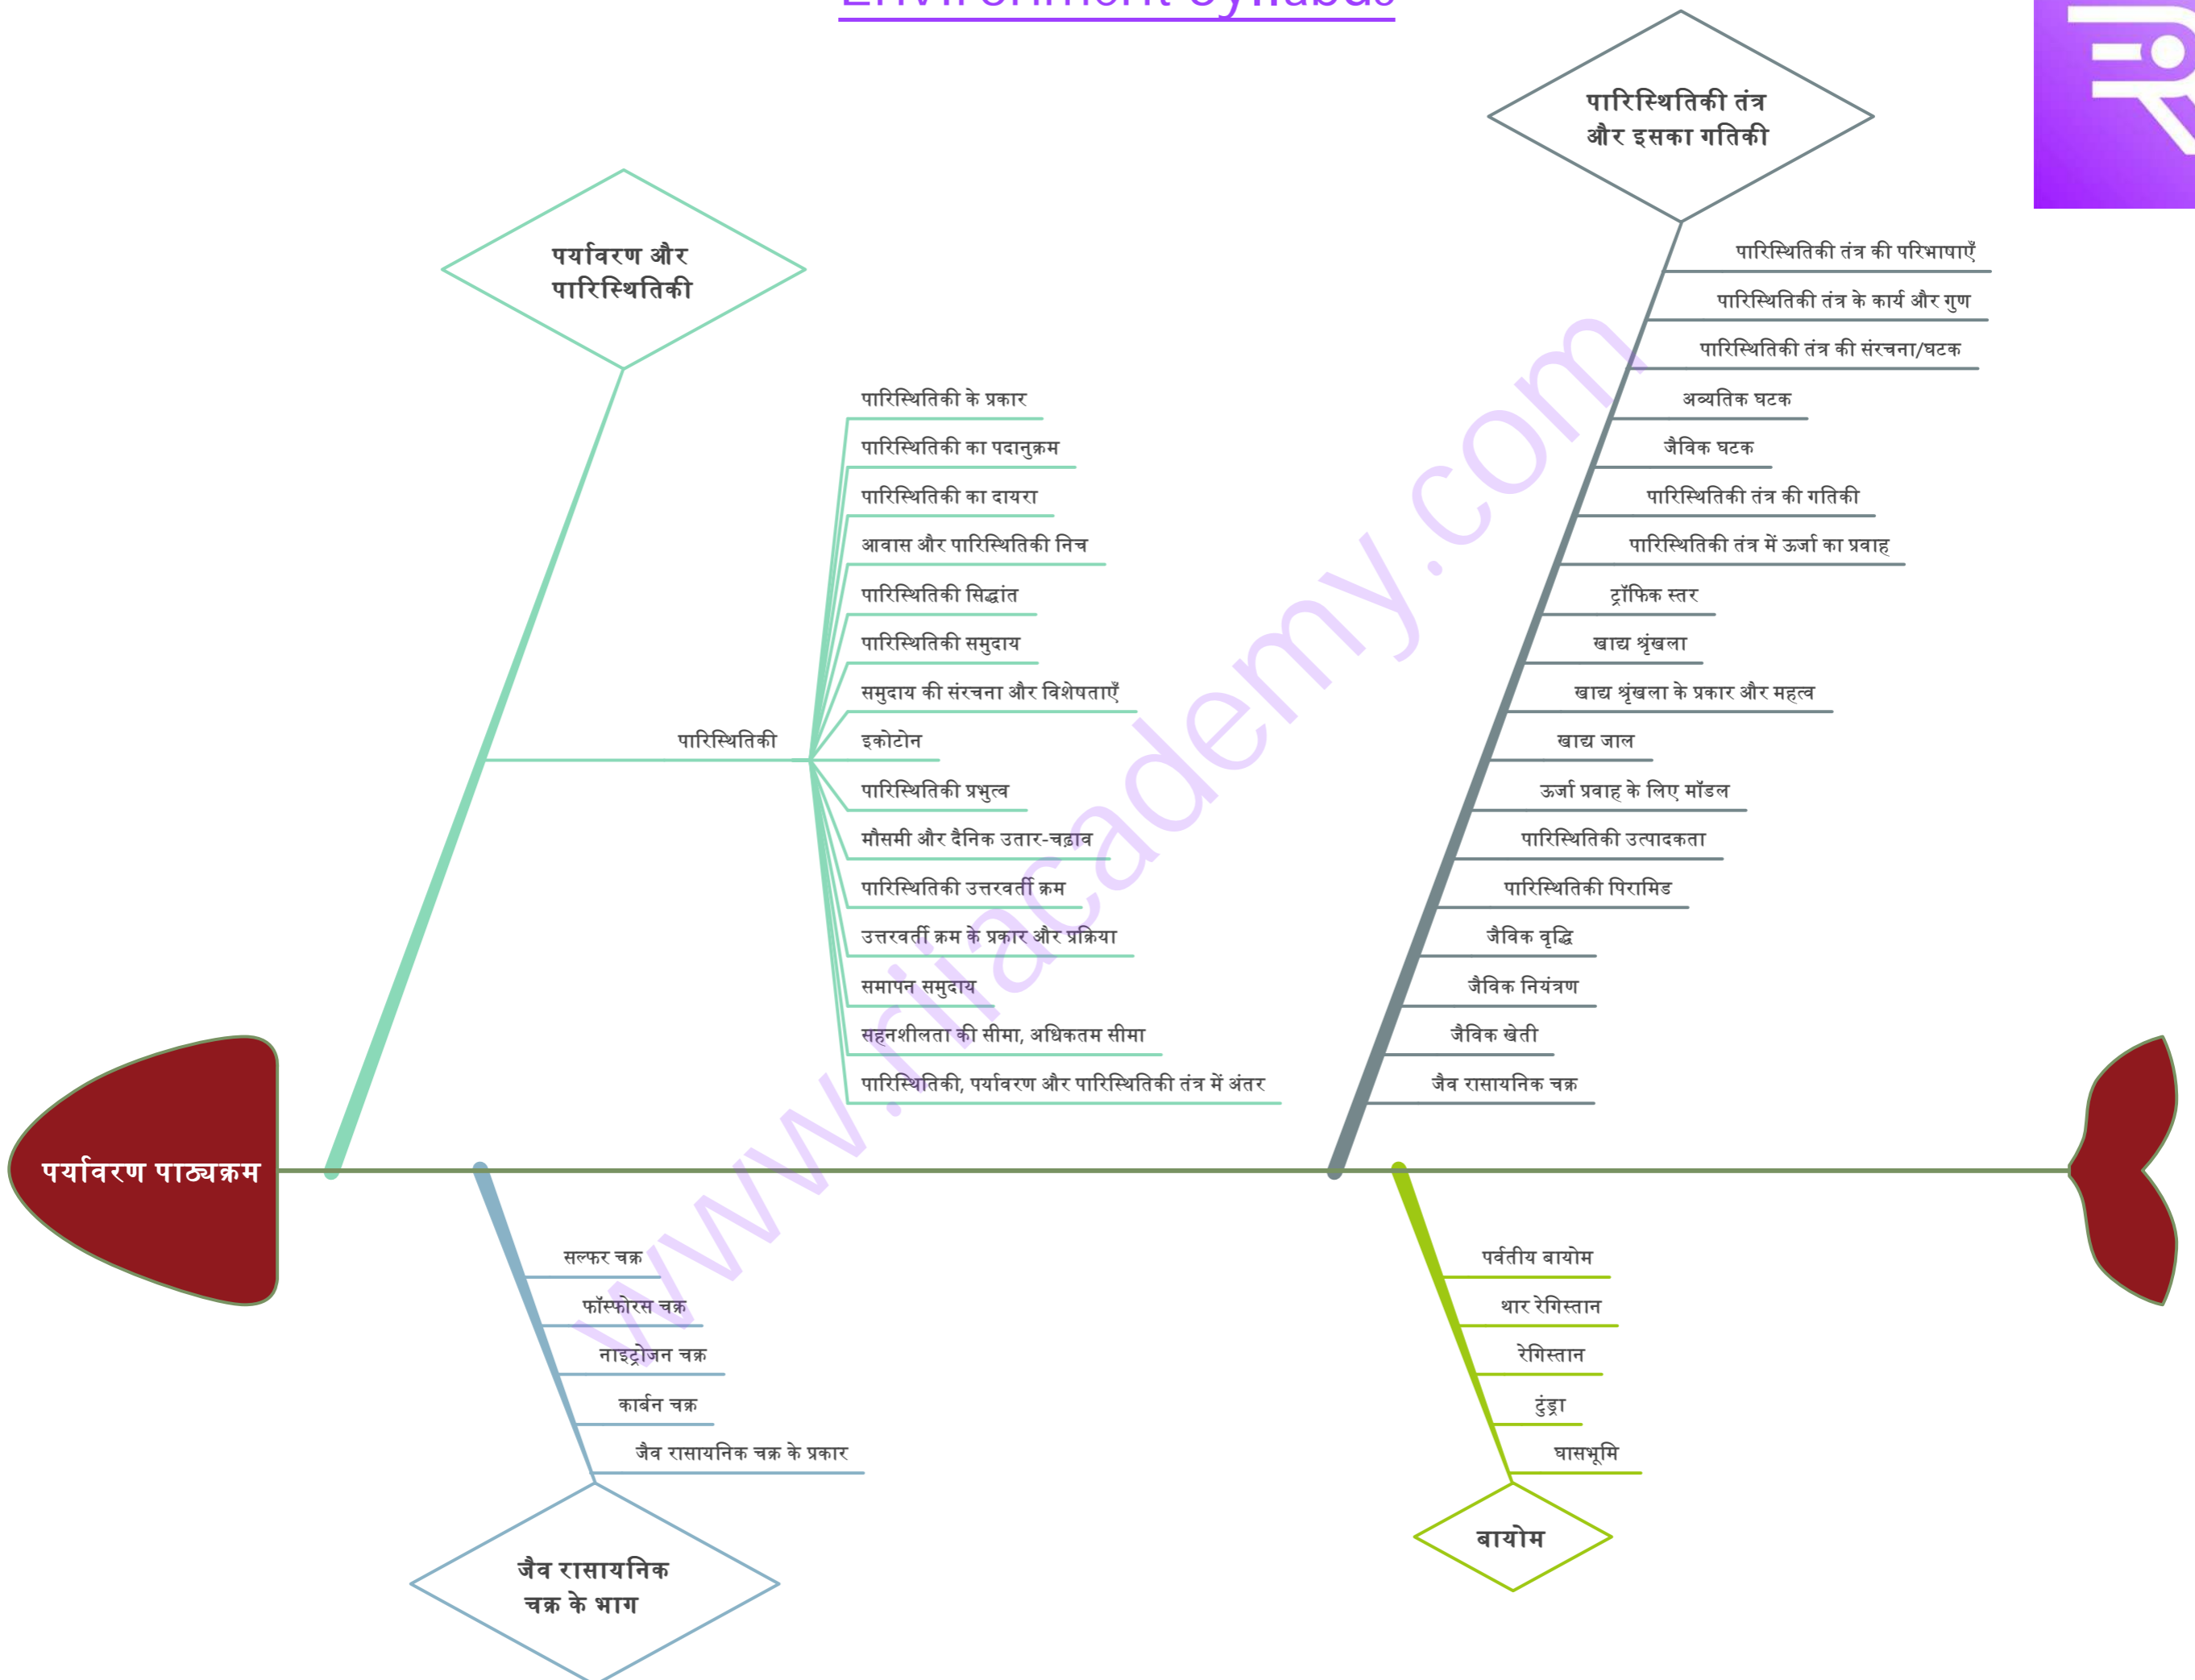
Environment Syllabus

पर्यावरण पाठ्यक्रम

पर्यावरण और पारिस्थितिकी

पारिस्थितिकी

पारिस्थितिकी के प्रकार
पारिस्थितिकी का पदानुक्रम
पारिस्थितिकी का दायरा
आवास और पारिस्थितिकी निच
पारिस्थितिकी सिद्धांत
पारिस्थितिकी समुदाय
समुदाय की संरचना और विशेषताएँ
इकोटोन
पारिस्थितिकी प्रभुत्व
मौसमी और दैनिक उतार-चढ़ाव
पारिस्थितिकी उत्तरवर्ती क्रम
उत्तरवर्ती क्रम के प्रकार और प्रक्रिया
समापन समुदाय
सहनशीलता की सीमा, अधिकतम सीमा
पारिस्थितिकी, पर्यावरण और पारिस्थितिकी तंत्र में अंतर

पारिस्थितिकी तंत्र और इसका गतिकी

पारिस्थितिकी तंत्र की परिभाषाएँ
पारिस्थितिकी तंत्र के कार्य और गुण
पारिस्थितिकी तंत्र की संरचना/घटक
अव्यतिक घटक
जैविक घटक
पारिस्थितिकी तंत्र की गतिकी
पारिस्थितिकी तंत्र में ऊर्जा का प्रवाह
ट्रॉफिक स्तर
खाद्य श्रृंखला
खाद्य श्रृंखला के प्रकार और महत्व
खाद्य जाल
ऊर्जा प्रवाह के लिए मॉडल
पारिस्थितिकी उत्पादकता
पारिस्थितिकी पिरामिड
जैविक वृद्धि
जैविक नियंत्रण
जैविक खेती
जैव रासायनिक चक्र

सल्फर चक्र
फॉस्फोरस चक्र
नाइट्रोजन चक्र
कार्बन चक्र
जैव रासायनिक चक्र के प्रकार

जैव रासायनिक चक्र के भाग

पर्वतीय बायोम
थार रेगिस्तान
रेगिस्तान
टुंड्रा
घासभूमि

बायोम

www.riiacademy.com